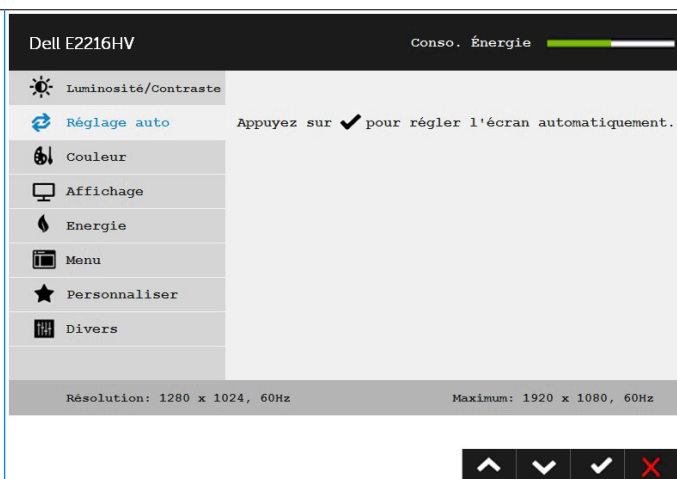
Dell E2216HV

Conso. Énergie

Luminosité/Contraste

Réglage auto

Couleur

Affichage

Energie

Menu

Personnaliser

Divers

Appuyez sur ✔ pour régler l'écran automatiquement.

Résolution: 1280 x 1024, 60Hz

Maximum: 1920 x 1080, 60Hz